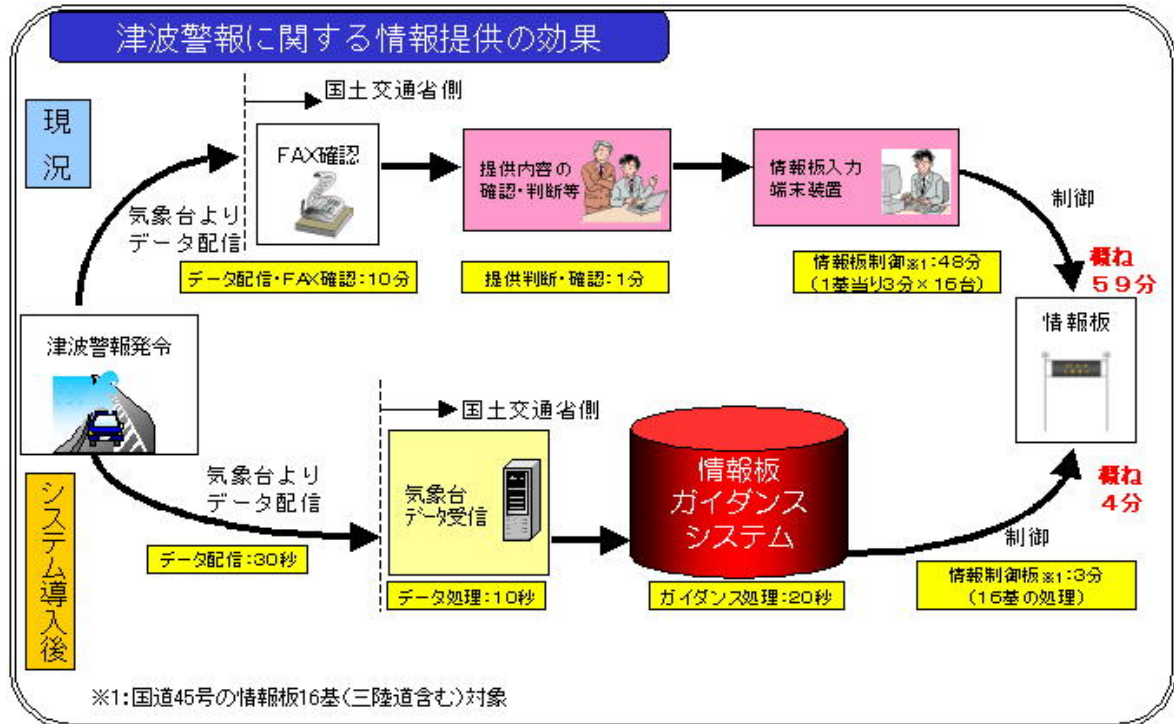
津波警報に関する情報提供の効果

現況

国土交通省側

FAX確認

提供内容の確認・判断等

情報板入力端末装置

制御

気象台よりデータ配信

データ配信・FAX確認：10分

提供判断・確認：1分

情報板制御※1：48分（1基当り3分×16台）

概ね59分

情報板

津波警報発令

国土交通省側

情報板ガイダンスシステム

気象台よりデータ配信

気象台データ受信

概ね4分

制御

システム導入後

データ配信：30秒

データ処理：10秒

ガイダンス処理：20秒

情報制御板※1：3分（16基の処理）

※1：国道45号の情報板16基（三陸道含む）対象